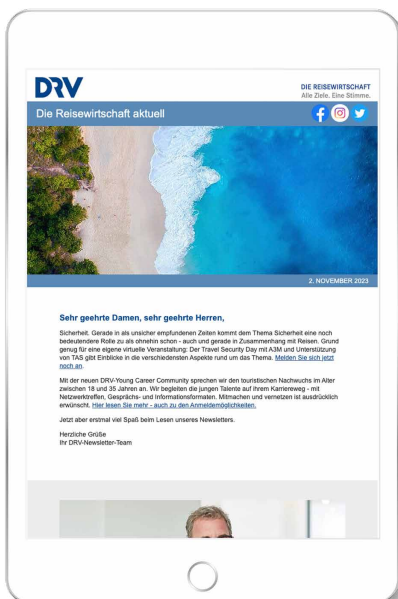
DRV

DIE REISEWIRTSCHAFT
Alle Ziele. Eine Stimme.

Die Reisewirtschaft aktuell

2. NOVEMBER 2023

Sehr geehrte Damen, sehr geehrte Herren,

Sicherheit. Gerade in als unsicher empfundenen Zeiten kommt dem Thema Sicherheit eine noch bedeutendere Rolle zu als ohnehin schon - auch und gerade in Zusammenhang mit Reisen. Grund genug für eine eigene virtuelle Veranstaltung: Der Travel Security Day mit A3M und Unterstützung von TAS gibt Einblicke in die verschiedensten Aspekte rund um das Thema. Melden Sie sich jetzt noch an.

Mit der neuen DRV-Young Career Community sprechen wir den touristischen Nachwuchs im Alter zwischen 18 und 35 Jahren an. Wir begleiten die jungen Talente auf ihrem Karriereweg - mit Netzwerktreffen, Gesprächs- und Informationsformaten. Mitmachen und vernetzen ist ausdrücklich erwünscht. Hier lesen Sie mehr - auch zu den Anmeldemöglichkeiten.

Jetzt aber erstmal viel Spaß beim Lesen unseres Newsletters.

Herzliche Grüße
Ihr DRV-Newsletter-Team